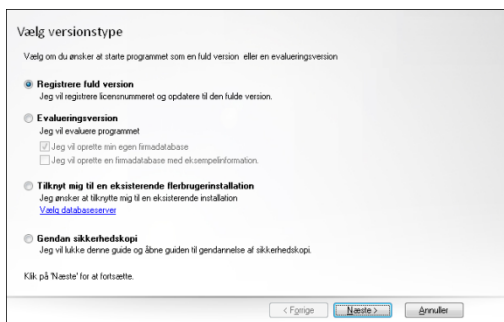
Vælg versionstype

Vælg om du ønsker at starte programmet som en fuld version eller en evalueringsversion

Registrere fuld version
Jeg vil registrere licensnummeret og opdatere til den fulde version.

Evalueringsversion
Jeg vil evaluere programmet
Jeg vil oprette min egen firmadatabase
Jeg vil oprette en firmadatabase med eksempelinformation.

Tilknyt mig til en eksisterende flerbrugerinstallation
Jeg ønsker at tilknytte mig til en eksisterende installation
Vælg databaseserver

Gendan sikkerhedskopi
Jeg vil lukke denne guide og åbne guiden til gendannelse af sikkerhedskopi.

Klik på 'Næste' for at fortsætte.

< Forrige | Næste > | Annuller